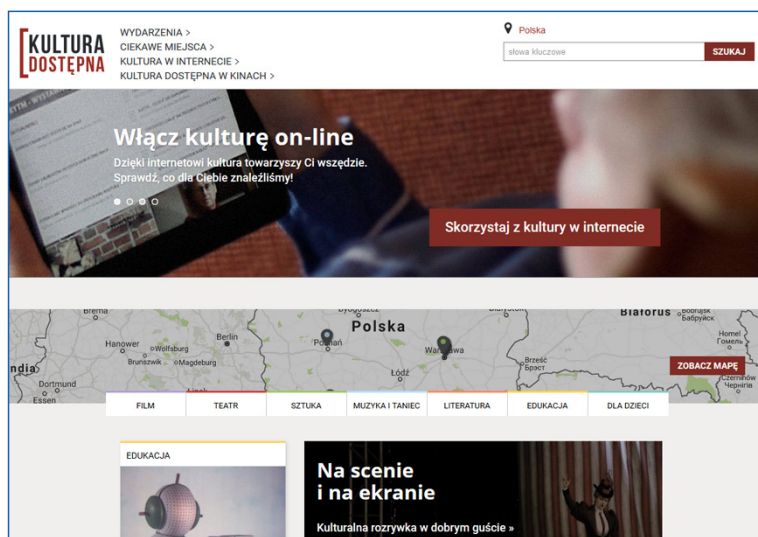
KULTURA DOSTĘPNA

WYDARZENIA >
CIEKAWE MIEJSCA >
KULTURA W INTERNECIE >
KULTURA DOSTĘPNA W KINACH >

Polska

słowa kluczowe
SZUKAJ

Włącz kulturę on-line

Dzięki internetowi kultura towarzyszy Ci wszędzie. Sprawdź, co dla Ciebie znaleźliśmy!

Skorzystaj z kultury w internecie

Bremen Hamburg Hanower Wolfsburg Berlin Brunszwik Magdeburg Dortmund Essen Bydgoszcz Polska Poznań Łódź Warszawa Brześć Брэст Białoruś Homel Czernihów

ZOBACZ MAPĘ

FILM
TEATR
SZTUKA
MUZYKA I TANIEC
LITERATURA
EDUKACJA
DLA DZIECI

EDUKACJA

Na scenie i na ekranie

Kulturalna rozrywka w dobrym guście »